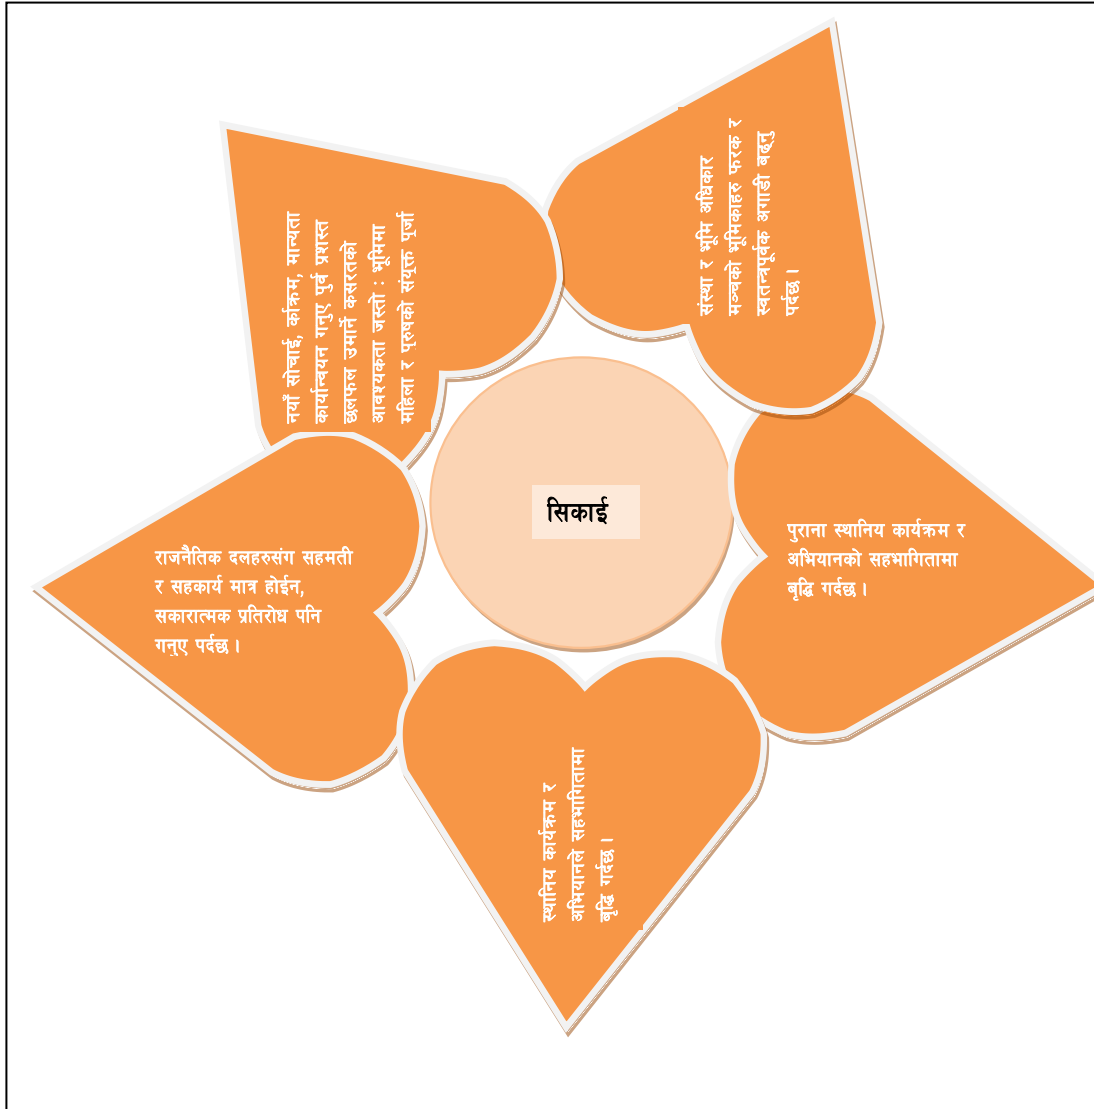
सिकाई

नयाँ सोचाई, कक्रिम, मान्यता कार्यान्वयन गनुए पूर्व प्रशस्त छलफल उमार्न कसरतको आवश्यकता जस्तो : भूमिमा महिला र पुरुषको संयुक्त पुर्जा

संस्था र भूमि अधिकार मञ्चको भूमिकाहरु फरक र स्वतन्त्रपूर्वक अगाडी बढ्नु पर्दछ ।

पुराना स्थानिय कार्यक्रम र अभियानको सहभागितामा बृद्धि गर्दछ ।

स्थानिय कार्यक्रम र अभियानले सहभागितामा बृद्धि गर्दछ ।

राजनैतिक दलहरुसंग सहमती र सहकार्य मात्र होईन, सकारात्मक प्रतिरोध पनि गनुए पर्दछ ।